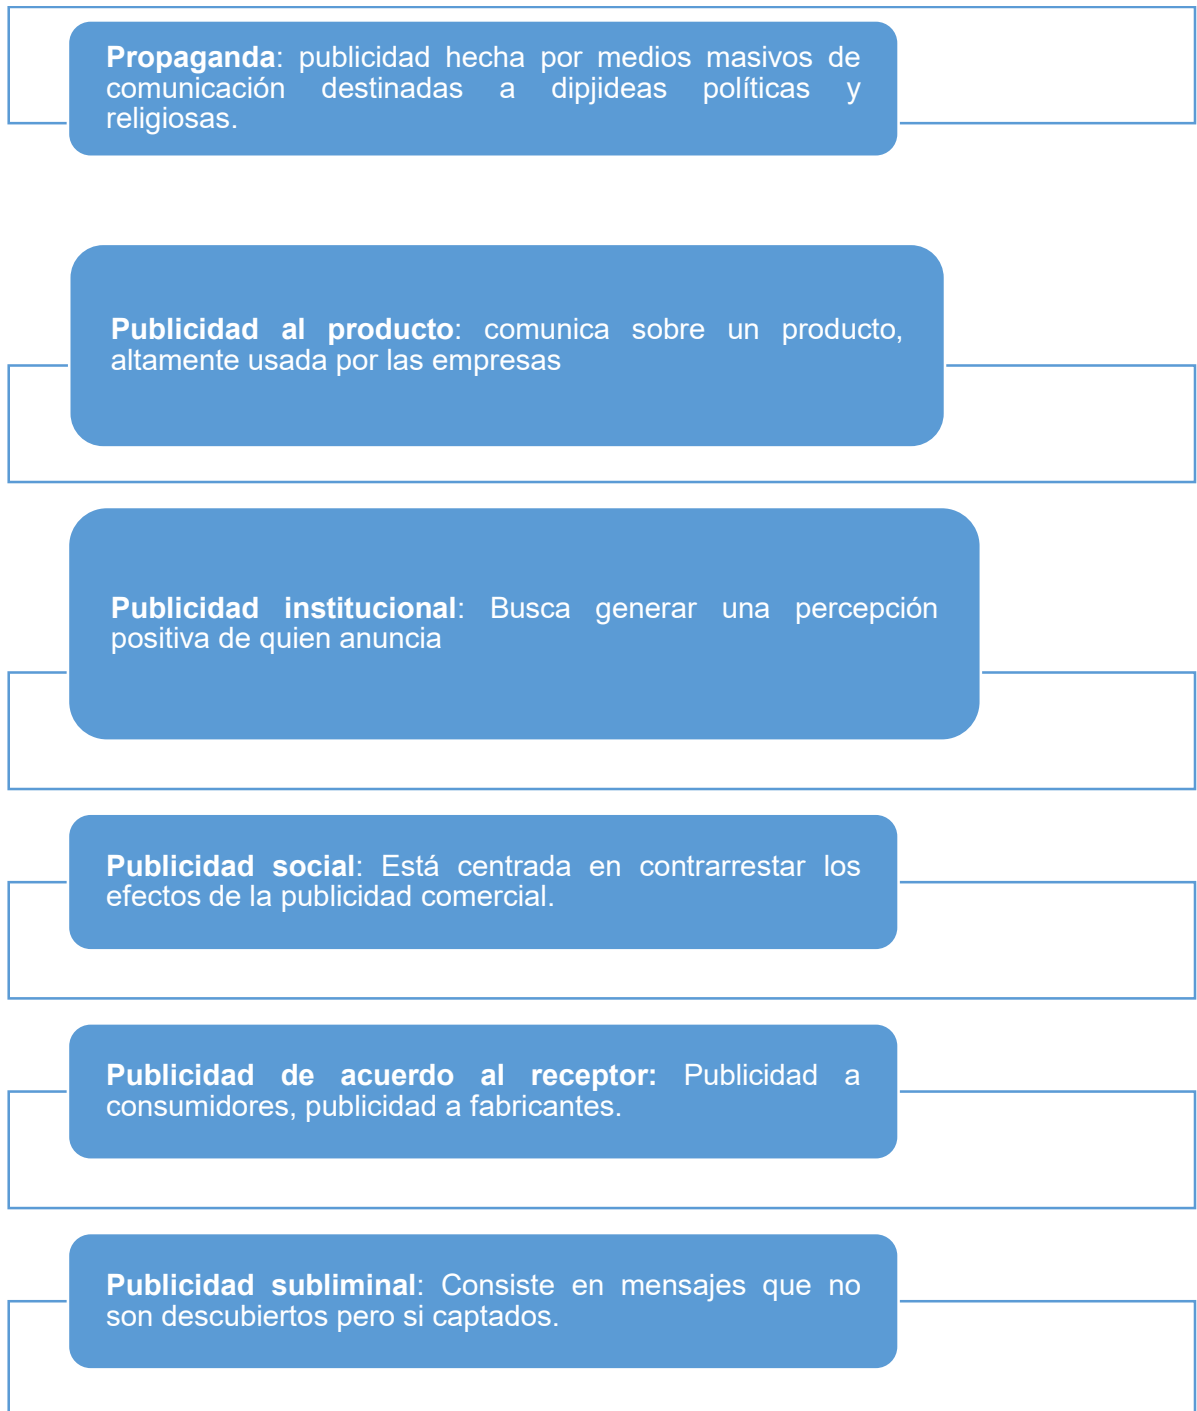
Propaganda: publicidad hecha por medios masivos de comunicación destinadas a dipjideas políticas y religiosas.

Publicidad al producto: comunica sobre un producto, altamente usada por las empresas

Publicidad institucional: Busca generar una percepción positiva de quien anuncia

Publicidad social: Está centrada en contrarrestar los efectos de la publicidad comercial.

Publicidad de acuerdo al receptor: Publicidad a consumidores, publicidad a fabricantes.

Publicidad subliminal: Consiste en mensajes que no son descubiertos pero si captados.